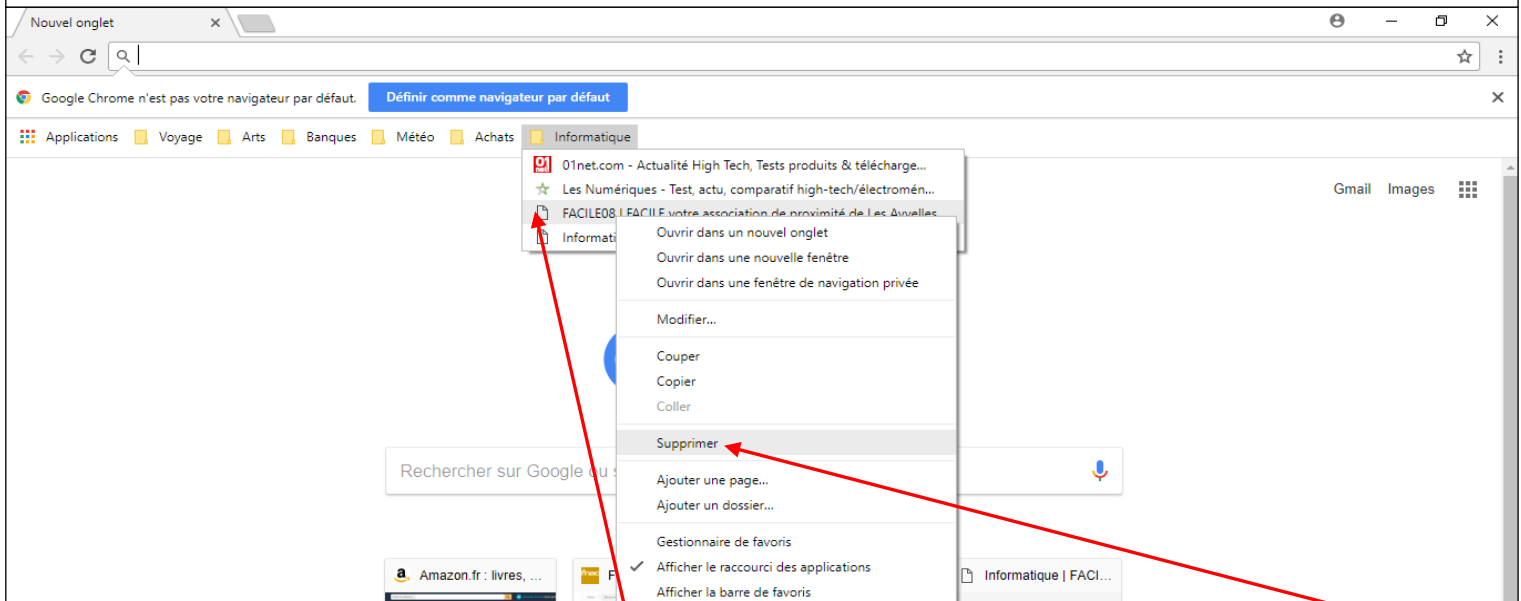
Nouvel onglet

Google Chrome n'est pas votre navigateur par défaut.
Définir comme navigateur par défaut

Applications Voyage Arts Banques Météo Achats Informatique

01net.com - Actualité High Tech, Tests produits & télécharge...
Les Numériques - Test, actu, comparatif high-tech/électromén...
FACILE08 LFACILE votre association de proximité de Les Ayvelles
Informati

Ouvrir dans un nouvel onglet
Ouvrir dans une nouvelle fenêtre
Ouvrir dans une fenêtre de navigation privée
Modifier...
Couper
Copier
Coller
Supprimer
Ajouter une page...
Ajouter un dossier...
Gestionnaire de favoris
Afficher le raccourci des applications
Afficher la barre de favoris

Gmail Images

Rechercher sur Google ou s

Amazon.fr : livres, ...
Informatique | FACI...